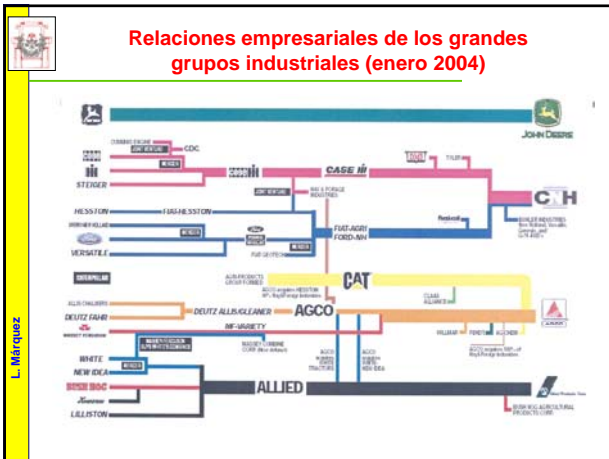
Relaciones empresariales de los grandes grupos industriales (enero 2004)

L. Márquez

JOHN DEERE

CUMMINS ENGINE
JOINT VENTURE
CDC
MERGER
STEIGER
CASE IH
JOINT VENTURE
NH & FORAGE INDUSTRIES
TILLER
CNH
HESSTON
FIAT-HESSTON
MERGER
FIAT-AGRI FORD-NH
VERSATILE
Ford
CATERPILLAR
CAT
ALLIS CHALMERS
DEUTZ FAHR
DEUTZ ALLIS/GLEANER
AGCO
MF-VARIETY
WHITE
NEW IDEA
BUSH HOG
ALLIED
LILLISTON
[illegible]